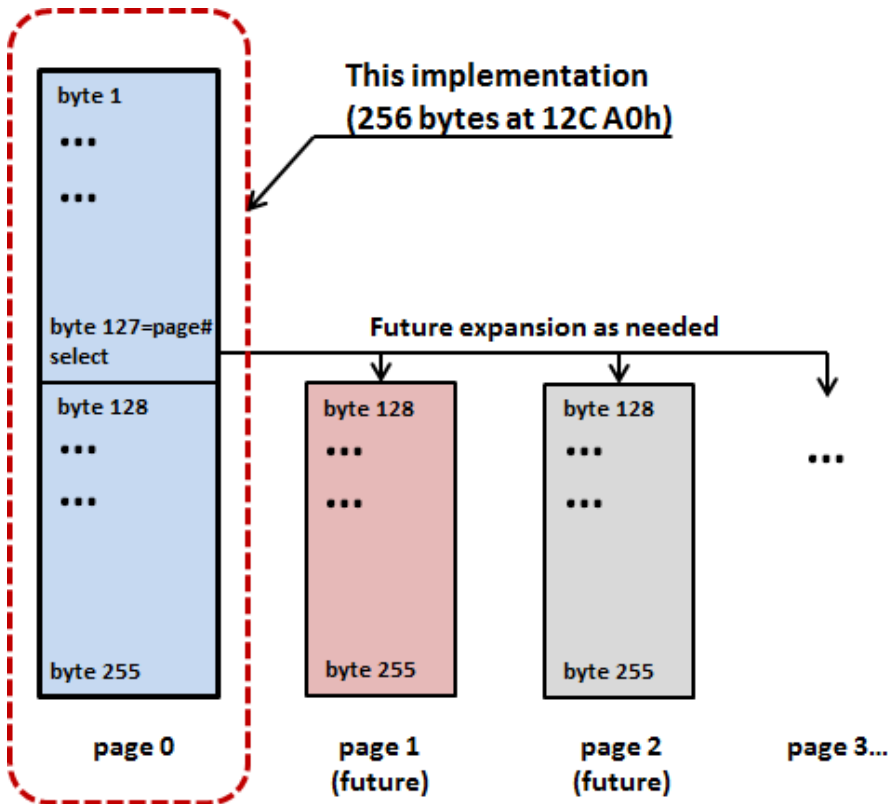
This implementation
(256 bytes at 12C A0h)

byte 1
...
...
byte 127=page# select
byte 128
...
...
byte 255
page 0

Future expansion as needed

byte 128
...
...
byte 255
page 1
(future)

byte 128
...
...
byte 255
page 2
(future)

...
page 3...